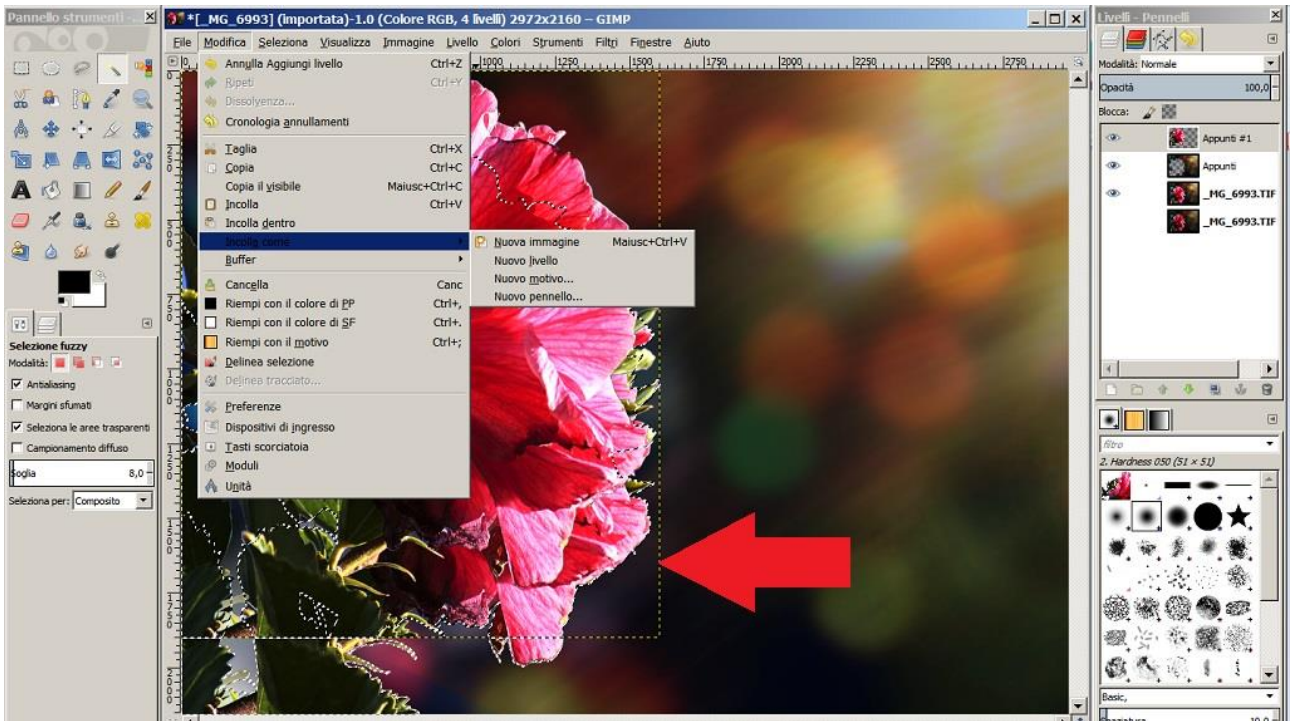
Pannello strumenti - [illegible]

*[_MG_6993] (importata)-1.0 (Colore RGB, 4 livelli) 2972x2160 – GIMP

File Modifica Seleziona Visualizza Immagine Livello Colori Strumenti Filtri Finestre Aiuto

1000 1250 1500 1750 2000 2250 2500 2750

Annulla Aggiungi livello Ctrl+Z
Ripeti Ctrl+Y
Dissolvenza...
Cronologia annullamenti
Taglia Ctrl+X
Copia Ctrl+C
Copia il visibile Maiusc+Ctrl+C
Incolla Ctrl+V
Incolla dentro
Incolla come
Buffer
Cancella Canc
Riempi con il colore di PP Ctrl+,
Riempi con il colore di SF Ctrl+.
Riempi con il motivo Ctrl+;
Delinea selezione
Delinea tracciato...
Preferenze
Dispositivi di ingresso
Tasti scorciatoia
Moduli
Unità

Nuova immagine Maiusc+Ctrl+V
Nuovo livello
Nuovo motivo...
Nuovo pennello...

Selezione fuzzy
Modalità:
Antialiasing
Margini sfumati
Seleziona le aree trasparenti
Campionamento diffuso
Soglia 8,0
Seleziona per: Composito

Livelli - Pennelli
Modalità: Normale
Opacità 100,0
Blocca:
Appunti #1
Appunti
_MG_6993.TIF
_MG_6993.TIF

filtro
2. Hardness 050 (51 × 51)
Basic,
Spaziatura 10,0